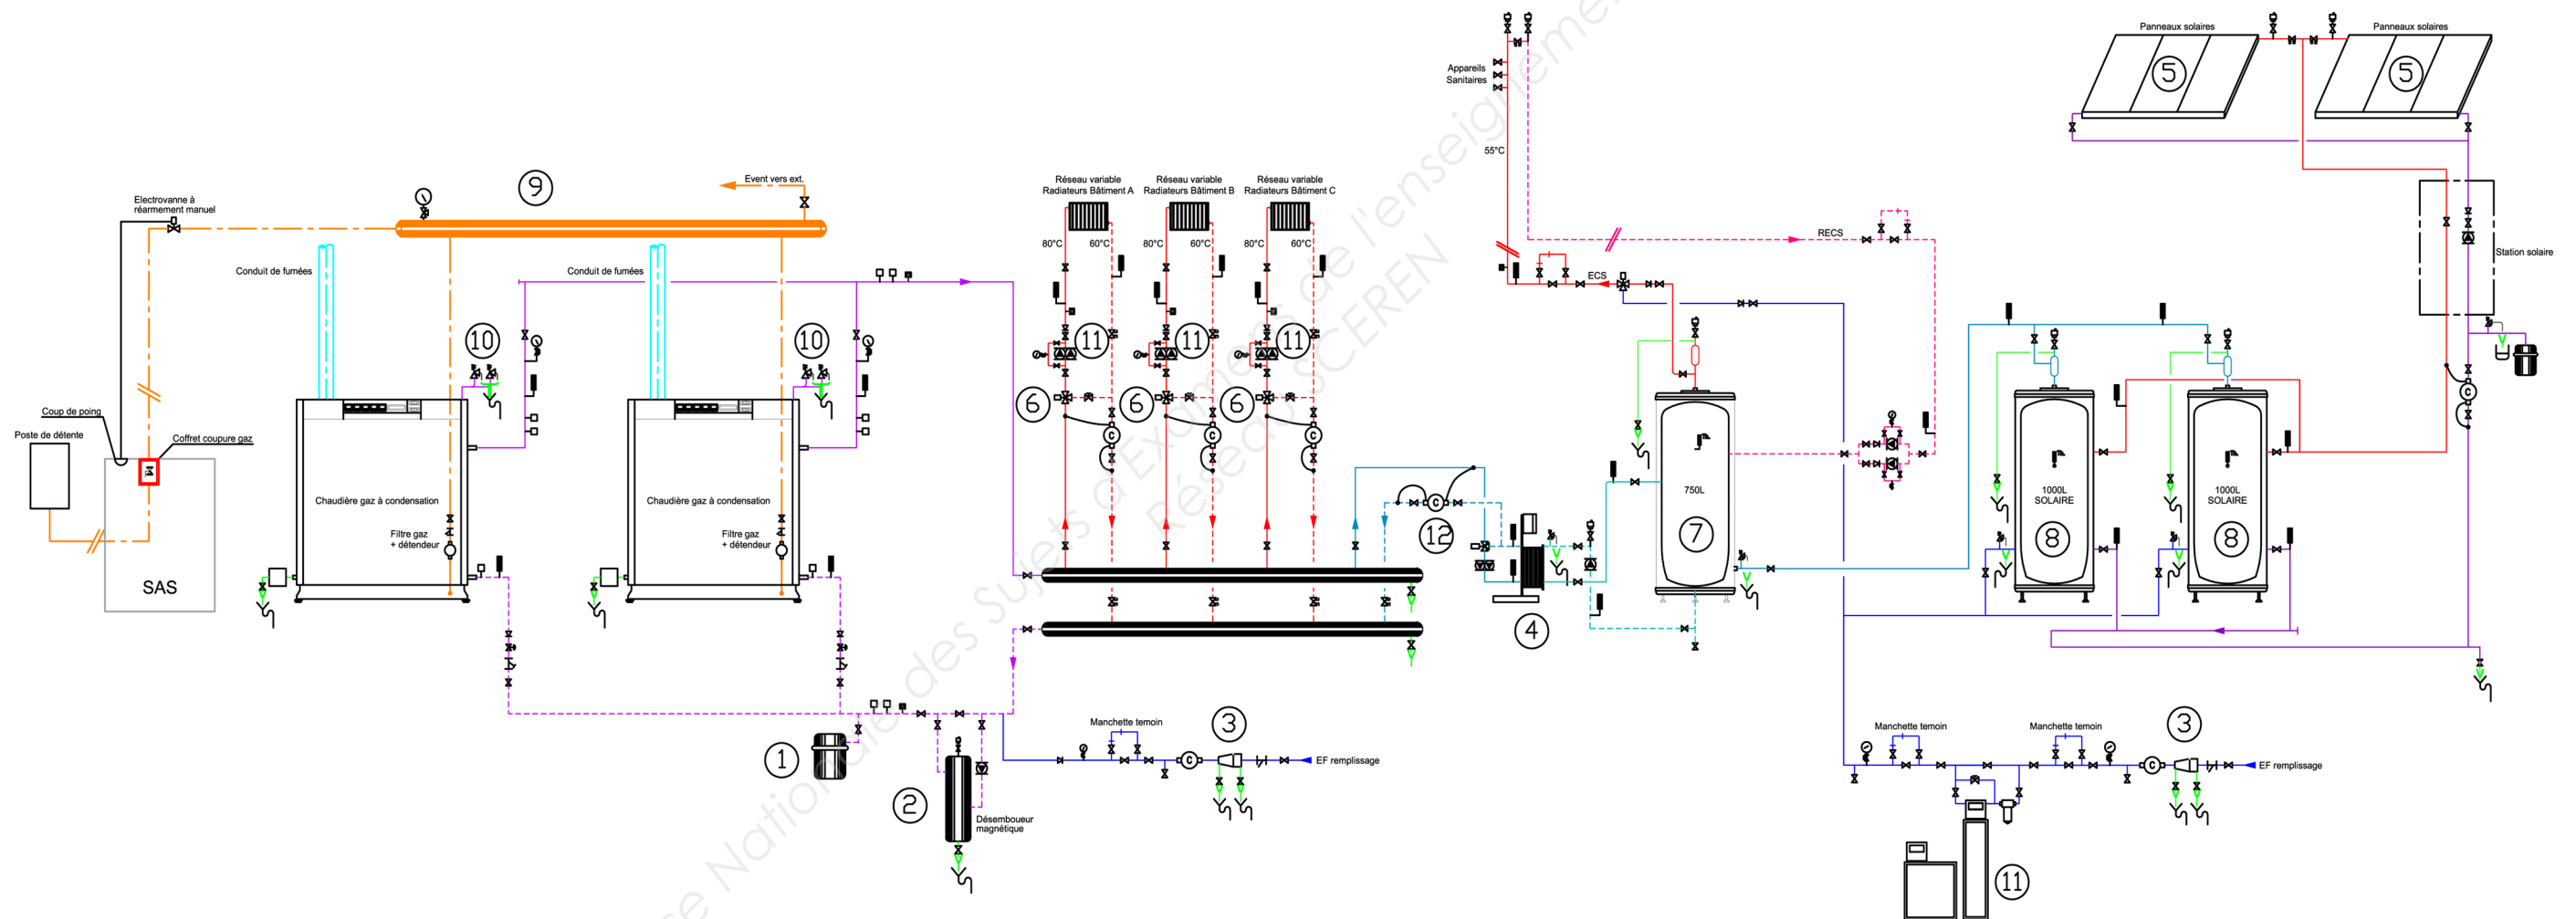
Panneaux solaires
Panneaux solaires
5
5
Appareils Sanitaires
55°C
Station solaire
RECS
ECS
Electrovanne à réarmement manuel
9
Event vers ext.
Réseau variable Radiateurs Bâtiment A
Réseau variable Radiateurs Bâtiment B
Réseau variable Radiateurs Bâtiment C
80°C
60°C
80°C
60°C
80°C
60°C
Conduit de fumées
Conduit de fumées
10
10
11
11
11
6
6
6
Coup de poing
Poste de détente
Coffret coupure gaz
SAS
Chaudière gaz à condensation
Filtre gaz + détendeur
Chaudière gaz à condensation
Filtre gaz + détendeur
750L
7
1000L SOLAIRE
8
1000L SOLAIRE
8
12
4
Manchette temoin
3
EF remplissage
1
2
Désembouer magnétique
Manchette temoin
Manchette temoin
3
EF remplissage
11
Banque Nationale des Sujets d'Examens de l'enseignement professionnel Réseau SCEREN